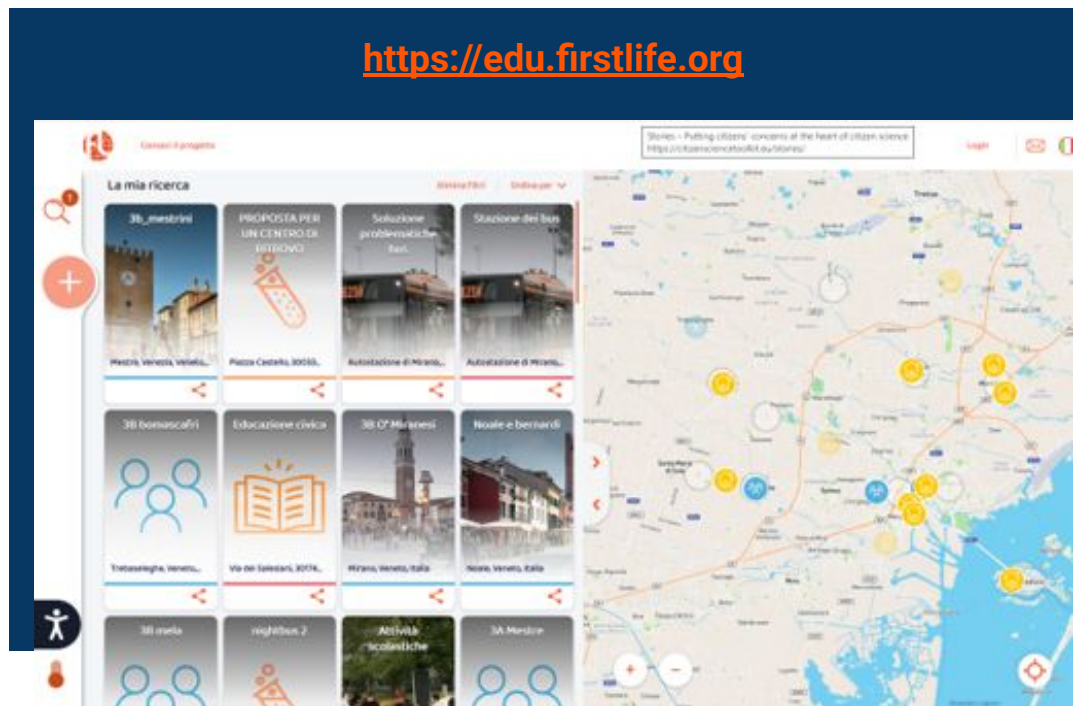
https://edu.firstlife.org

Conosci il progetto

Stories – Putting citizens' concerns at the heart of citizen science
https://citizensciencetoolkit.eu/stories/

Login

La mia ricerca

Elimina filtri

Ordina per

3b_mestrini

Mestre, Venezia, Veneto,...

PROPOSTA PER UN CENTRO DI RITROVO

Piazza Castello, 30030,...

Soluzione problematiche bus

Autostazione di Mirano,...

Stazione dei bus

Autostazione di Mirano,...

3B bonascafri

Trebaseleghe, Veneto,...

Educazione civica

Via dei Salesiani, 30174,...

3B O' Miranesi

Mirano, Veneto, Italia

Noale e bernardi

Noale, Veneto, Italia

3B mela

nightbus 2

Attività scolastiche

3A Mestre

Treviso